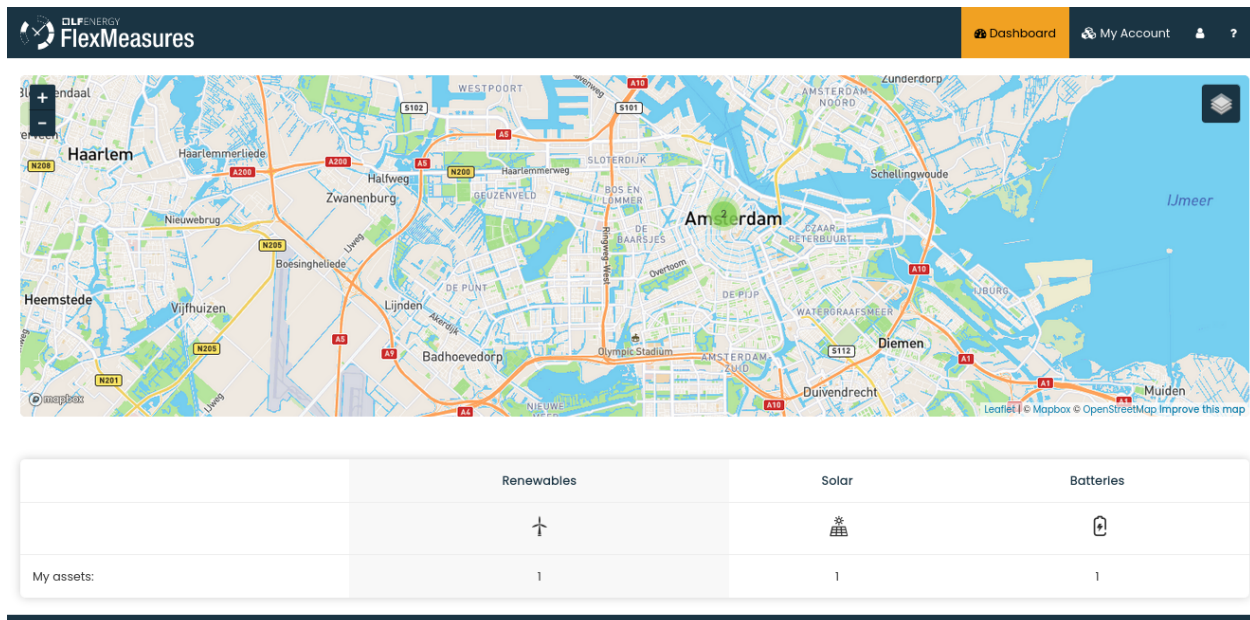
SEITA ENERGY FlexMeasures

Dashboard My Account ?

+
−

Bloemendaal Haarlem Haarlemmerliede Halfweg Zwanenburg Nieuwebrug Boesingheliede Heemstede Vijfhuizen Lijnden Badhoevedorp WESTPOORT SLOTERDIJK Haarlemmerweg GEUZENVELD BOS EN LOMMER DE BAARSJES Amsterdam CZAAR PETERBUURT Overtoom DE PUNT DE PIJP WATERGRAAFSMEER Olympic Stadium AMSTERDAM ZUID Diemen Duivendrecht NIEUWE MEER Zunderdorp AMSTERDAM NOORD Schellingwoude IJmeer IJBURG Muiden Ringweg-West Akerdijk Uiweg 2

N208 A200 A5 S102 S101 A10 N200 N205 A9 N201 S112 A1

mapbox

Leaflet | © Mapbox © OpenStreetMap Improve this map

| | Renewables | Solar | Batteries |
|---|---|---|---|
| | | | |
| My assets: | 1 | 1 | 1 |